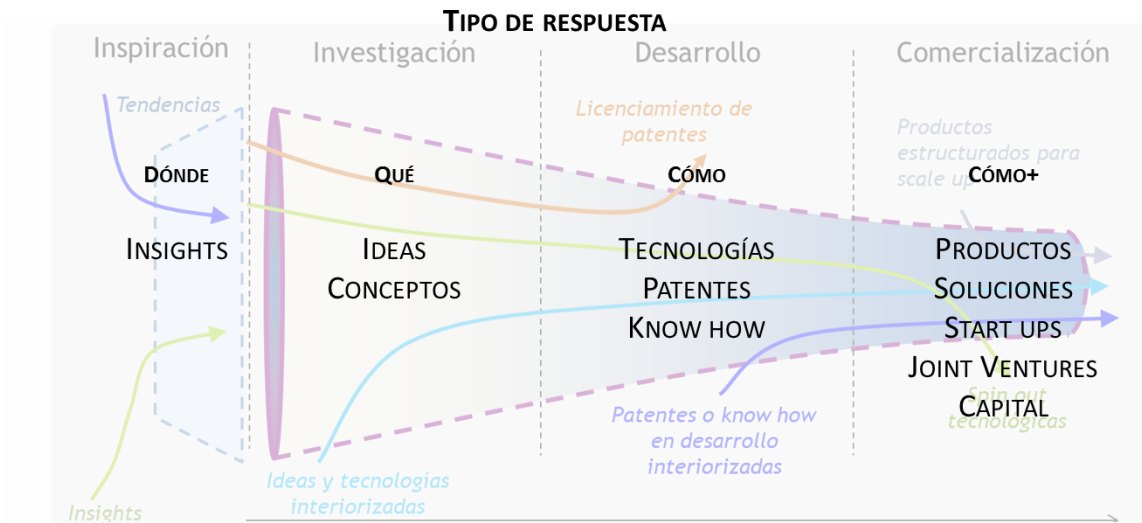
TIPO DE RESPUESTA

Inspiración

Investigación

Desarrollo

Comercialización

Tendencias

Licenciamiento de patentes

Productos estructurados para scale up

DÓNDE

QUÉ

CÓMO

CÓMO+

INSIGHTS

IDEAS
CONCEPTOS

TECNOLOGÍAS
PATENTES
KNOW HOW

PRODUCTOS
SOLUCIONES
START UPS
JOINT VENTURES
CAPITAL

Spin out tecnológicas

Patentes o know how en desarrollo interiorizadas

Ideas y tecnologías interiorizadas

Insights